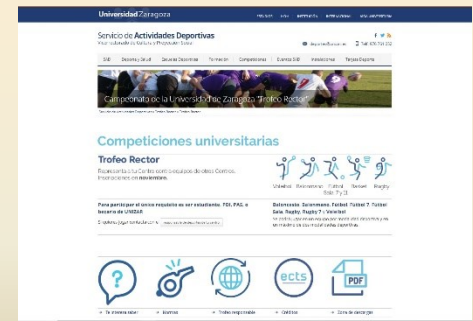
Universidad Zaragoza

Servicio de Actividades Deportivas

SAD · Deporte y Salud · Escuelas Deportivas · Formación · Competiciones · Eventos SAD · Instalaciones · Tarjeta Deporte

Campeonato de la Universidad de Zaragoza "Trofeo Rector"

Competiciones universitarias

Trofeo Rector

Representa a tu Centro contra equipos de otros Centros. Inscripciones en noviembre.

Unisex · Baloncesto · Fútbol Sala · Fútbol 7 · Voleibol · Rugby

Para participar el único requisito es ser estudiante, PDI, PAS o becario de UNIZAR

Baloncesto, Balonmano, Fútbol, Fútbol 7, Fútbol Sala, Rugby, Rugby 7 y Voleibol

ects

PDF

Te interesa saber · Normas · Trofeo responsable · Unisex · Zona de descargas